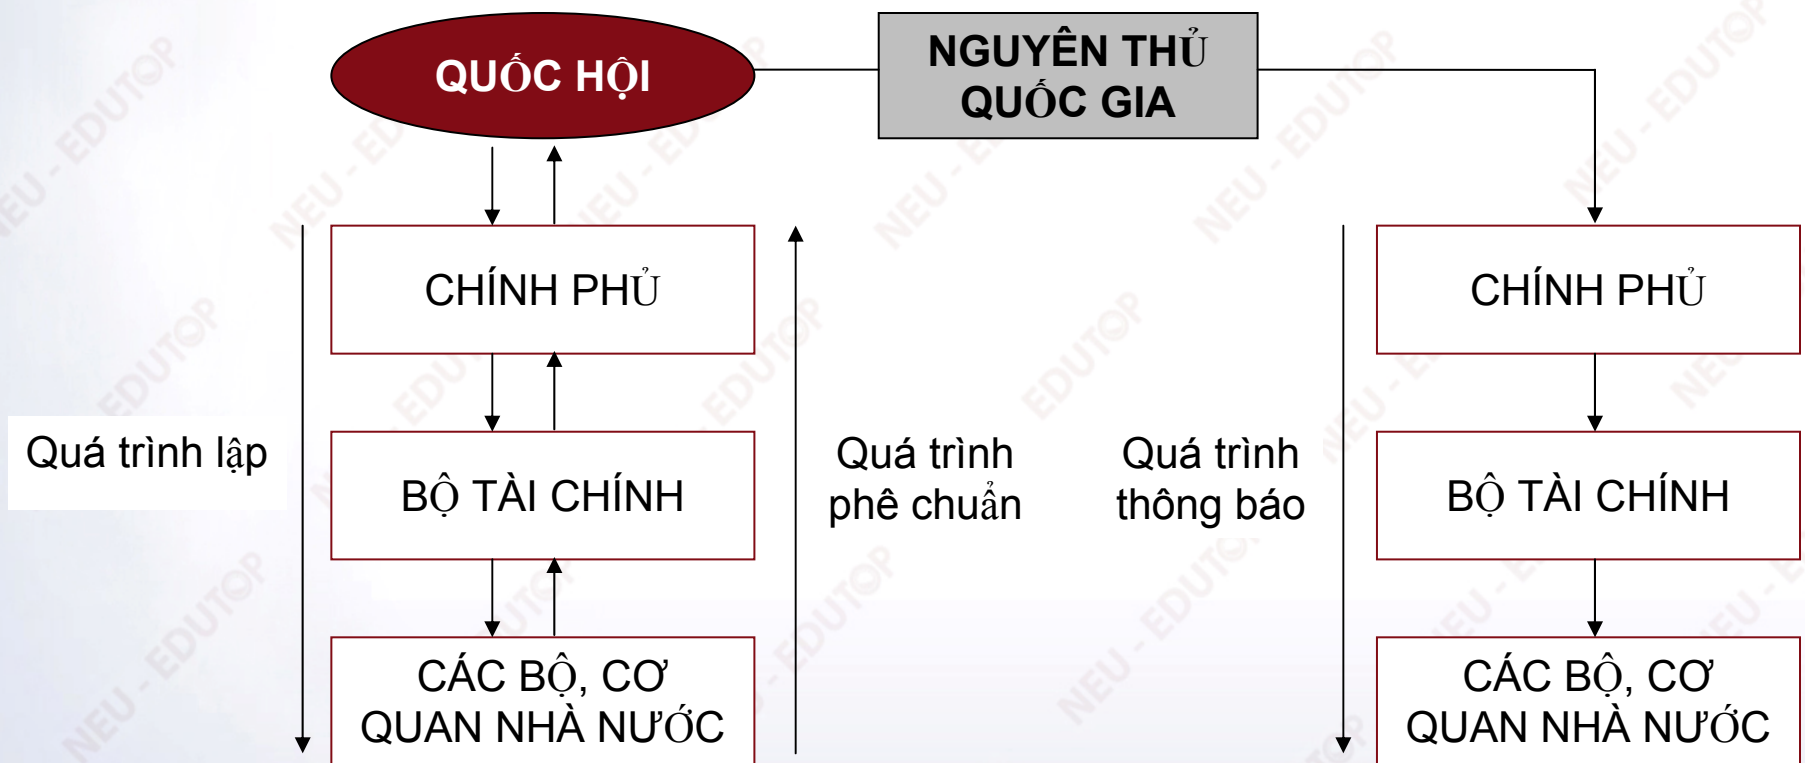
QUỐC HỘI

NGUYÊN THỦ QUỐC GIA

CHÍNH PHỦ

BỘ TÀI CHÍNH

CÁC BỘ, CƠ QUAN NHÀ NƯỚC

Quá trình lập

Quá trình phê chuẩn

Quá trình thông báo

CHÍNH PHỦ

BỘ TÀI CHÍNH

CÁC BỘ, CƠ QUAN NHÀ NƯỚC

NEU - EDUTOP